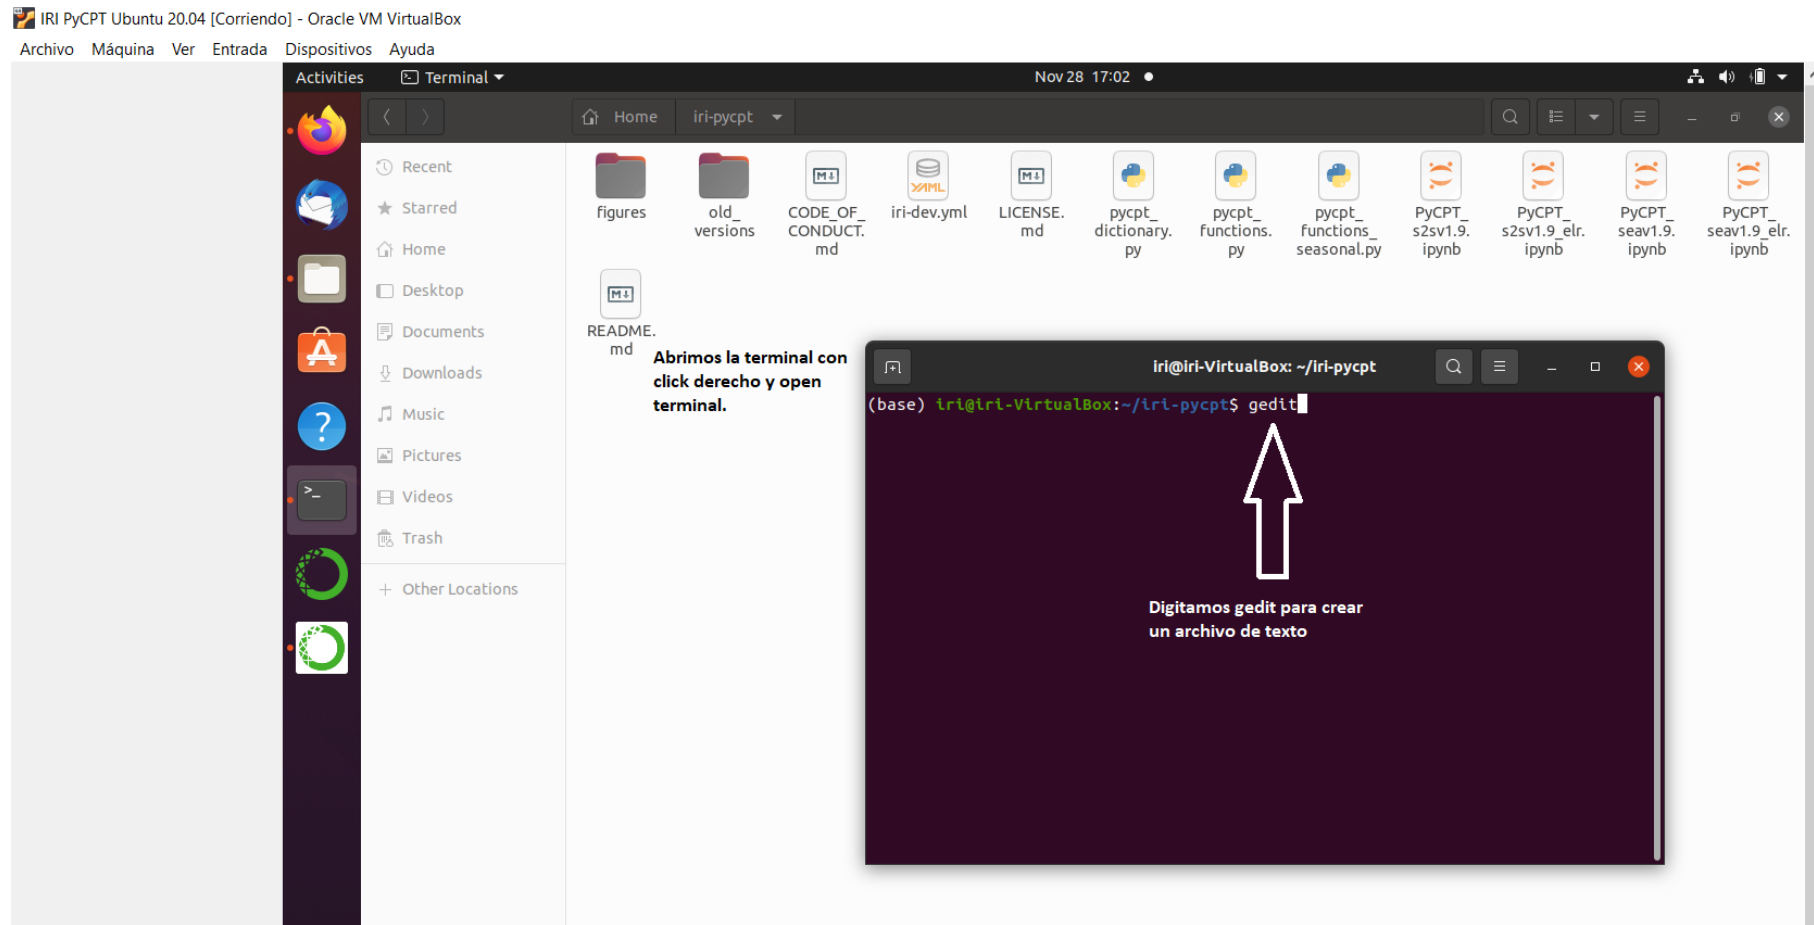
IRI PyCPT Ubuntu 20.04 [Corriendo] - Oracle VM VirtualBox

Archivo Máquina Ver Entrada Dispositivos Ayuda

Activities Terminal ▾ Nov 28 17:02 ●

Home iri-pycpt

Recent
Starred
Home
Desktop
Documents
Downloads
Music
Pictures
Videos
Trash
+ Other Locations

figures
old_versions
CODE_OF_CONDUCT.md
iri-dev.yml
LICENSE.md
pycpt_dictionary.py
pycpt_functions.py
pycpt_functions_seasonal.py
PyCPT_s2sv1.9.ipynb
PyCPT_s2sv1.9_elr.ipynb
PyCPT_seav1.9.ipynb
PyCPT_seav1.9_elr.ipynb
README.md

Abrimos la terminal con click derecho y open terminal.

iri@iri-VirtualBox: ~/iri-pycpt

(base) iri@iri-VirtualBox:~/iri-pycpt$ gedit

Digitamos gedit para crear un archivo de texto